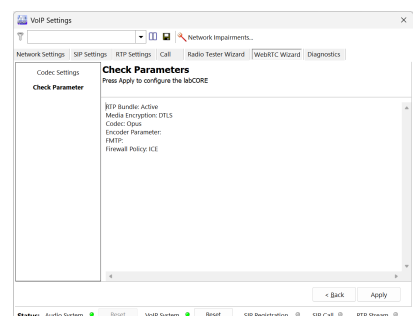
VoIP Settings

Network Impairments...

Network Settings | SIP Settings | RTP Settings | Call | Radio Tester Wizard | WebRTC Wizard | Diagnostics

Codec Settings

Check Parameter

Check Parameters
Press Apply to configure the labCORE

RTP Bundle: Active
Media Encryption: DTLS
Codec: Opus
Encoder Parameter:
FMTP:
Firewall Policy: ICE

< Back

Apply

Status: Audio System | Reset | VoIP System | Reset | SIP Registration | SIP Call | RTP Stream